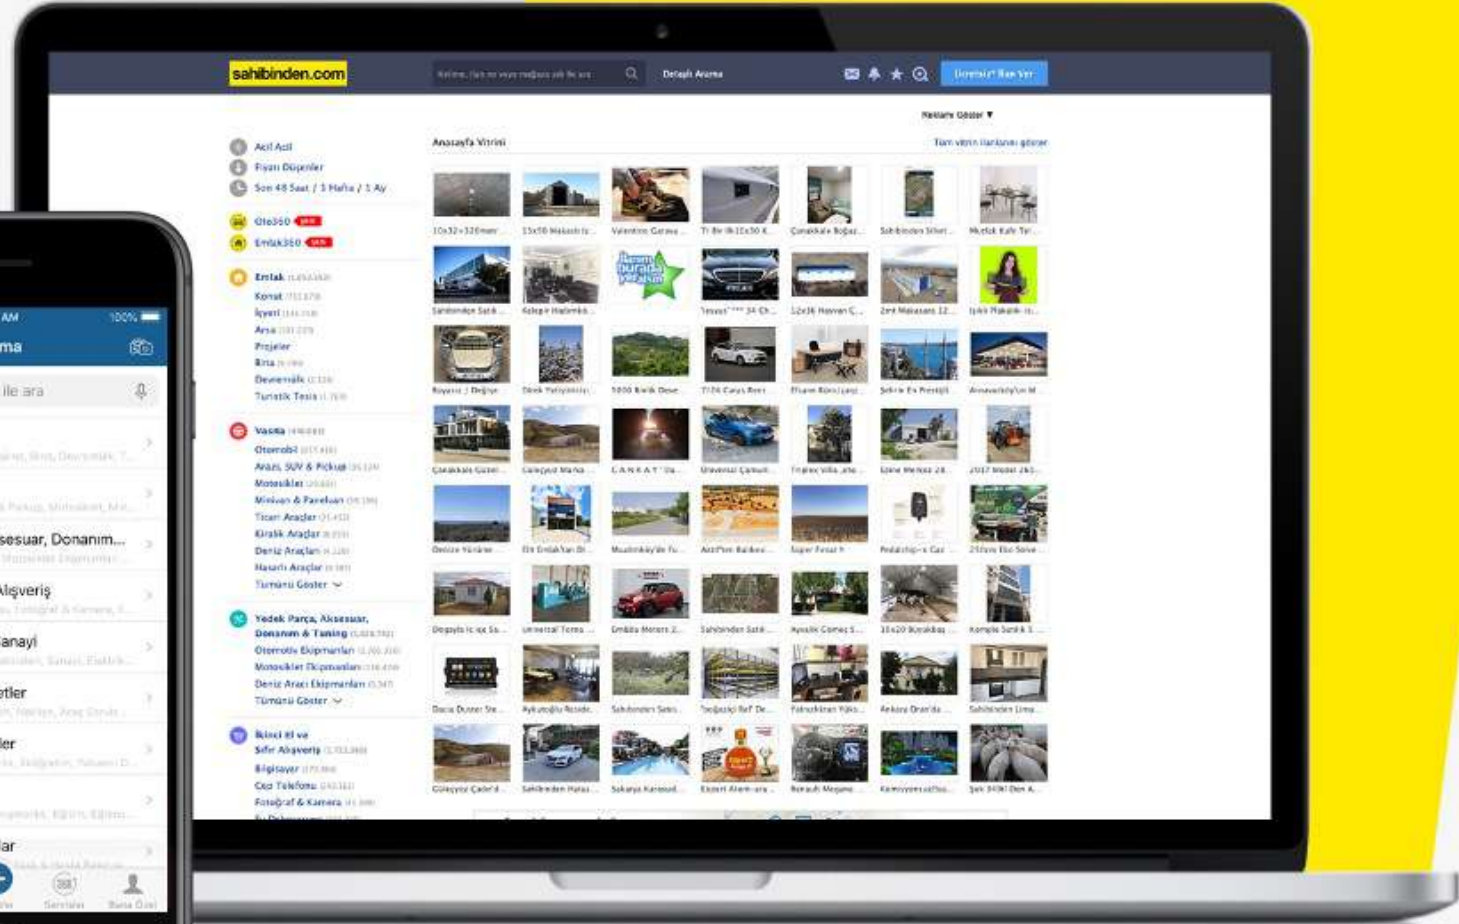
sahibinden.com

Detaylı Arama

Ücretsiz\* İlan Ver

Reklamı Göster ▼

Acil Acil
Fiyatı Düşenler
Son 48 Saat / 1 Hafta / 1 Ay

Oto360
Emlak360

Emlak
Konut
İşyeri
Arsa
Projeler
Bina
Devremülk
Turistik Tesis

Vasıta
Otomobil
Arazi, SUV & Pickup
Motosiklet
Minivan & Panelvan
Ticari Araçlar
Kiralık Araçlar
Deniz Araçları
Hasarlı Araçlar
Tümünü Göster

Yedek Parça, Aksesuar, Donanım & Tuning
Otomotiv Ekipmanları
Motosiklet Ekipmanları
Deniz Aracı Ekipmanları
Tümünü Göster

İkinci El ve Sıfır Alışveriş
Bilgisayar
Cep Telefonu
Fotoğraf & Kamera

Anasayfa Vitrini

Tüm vitrin ilanlarını göster

İlanınız burada yer alsın

AM
100%
ma
ile ara
sesuar, Donanım...
Alışveriş
anayi
etler
ler
lar
Servisler
Bana Özel